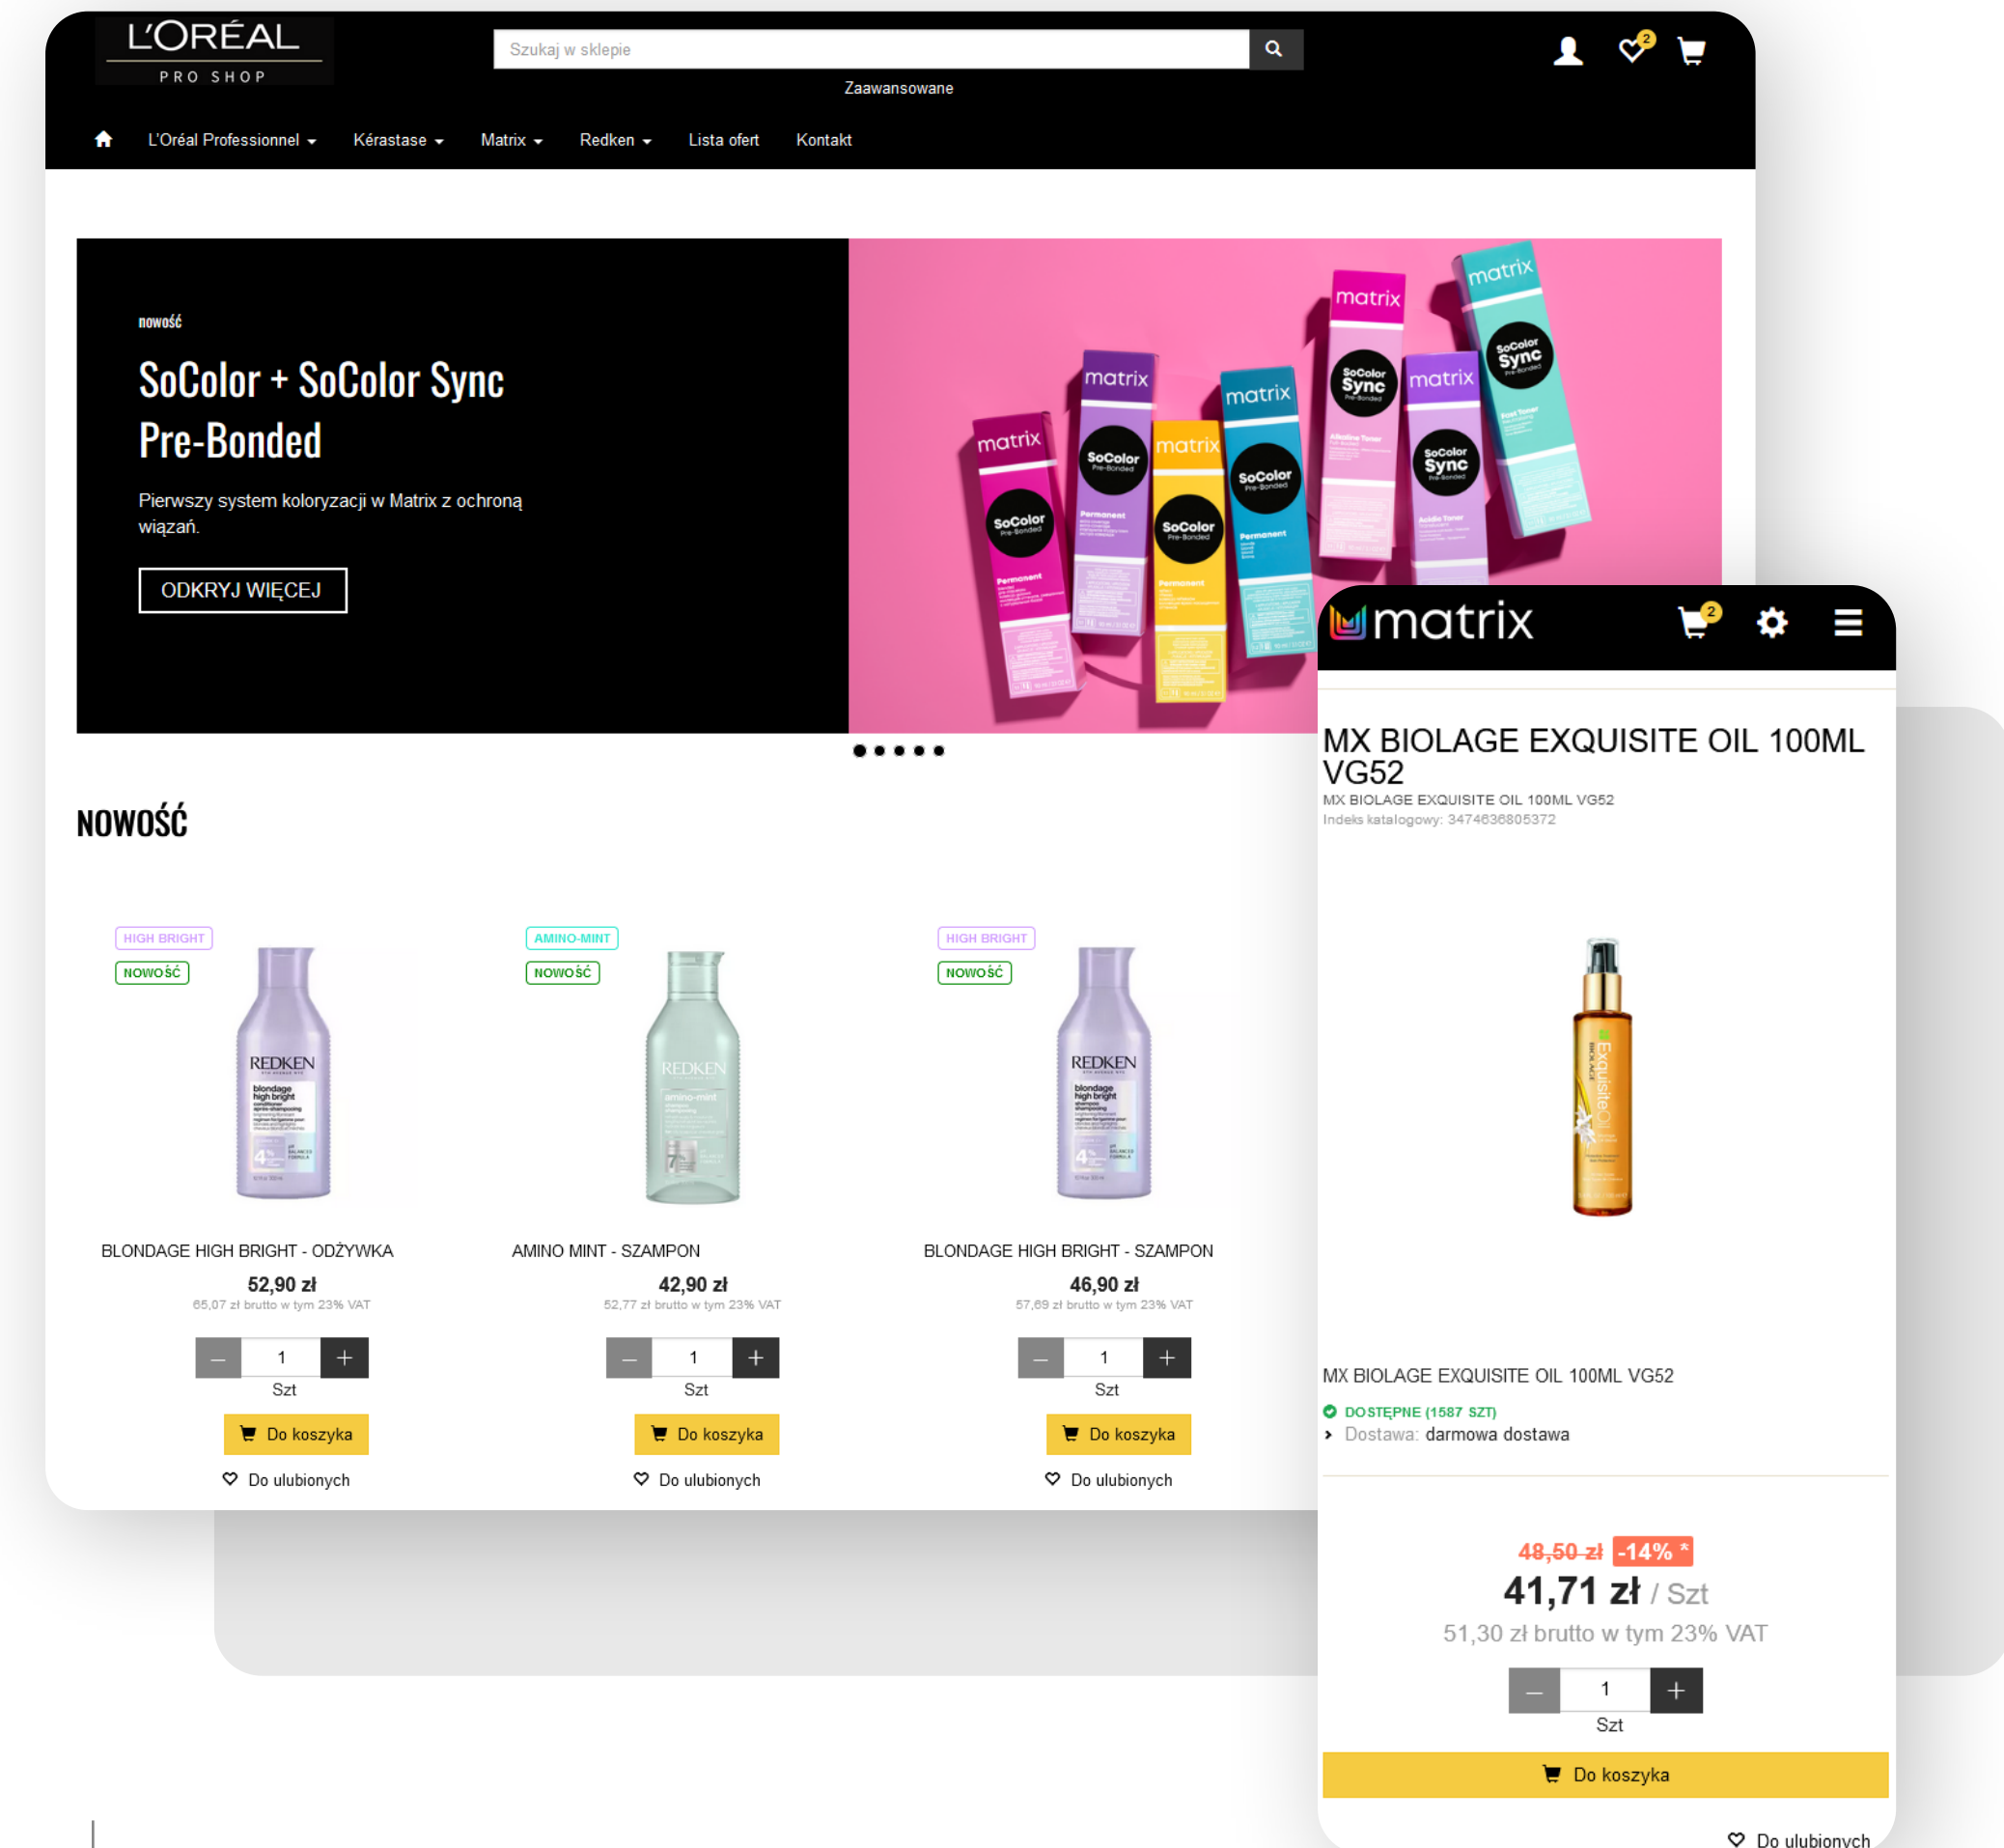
L'ORÉAL
PRO SHOP

Szukaj w sklepie

2

Zaawansowane

L'Oréal Professionnel Kérastase Matrix Redken Lista ofert Kontakt

nowość

SoColor + SoColor Sync Pre-Bonded

Pierwszy system koloryzacji w Matrix z ochroną wiązań.

ODKRYJ WIĘCEJ

NOWOŚĆ

HIGH BRIGHT
NOWOŚĆ

BLONDAGE HIGH BRIGHT - ODŻYWKA
52,90 zł
65,07 zł brutto w tym 23% VAT
1
Szt
Do koszyka
Do ulubionych

AMINO-MINT
NOWOŚĆ

AMINO MINT - SZAMPON
42,90 zł
52,77 zł brutto w tym 23% VAT
1
Szt
Do koszyka
Do ulubionych

HIGH BRIGHT
NOWOŚĆ

BLONDAGE HIGH BRIGHT - SZAMPON
46,90 zł
57,69 zł brutto w tym 23% VAT
1
Szt
Do koszyka
Do ulubionych

matrix
2

MX BIOLAGE EXQUISITE OIL 100ML VG52
MX BIOLAGE EXQUISITE OIL 100ML VG52
Indeks katalogowy: 3474636805372

MX BIOLAGE EXQUISITE OIL 100ML VG52
DOSTĘPNE (1587 SZT)
Dostawa: darmowa dostawa

48,50 zł -14% *
41,71 zł / Szt
51,30 zł brutto w tym 23% VAT
1
Szt
Do koszyka
Do ulubionych